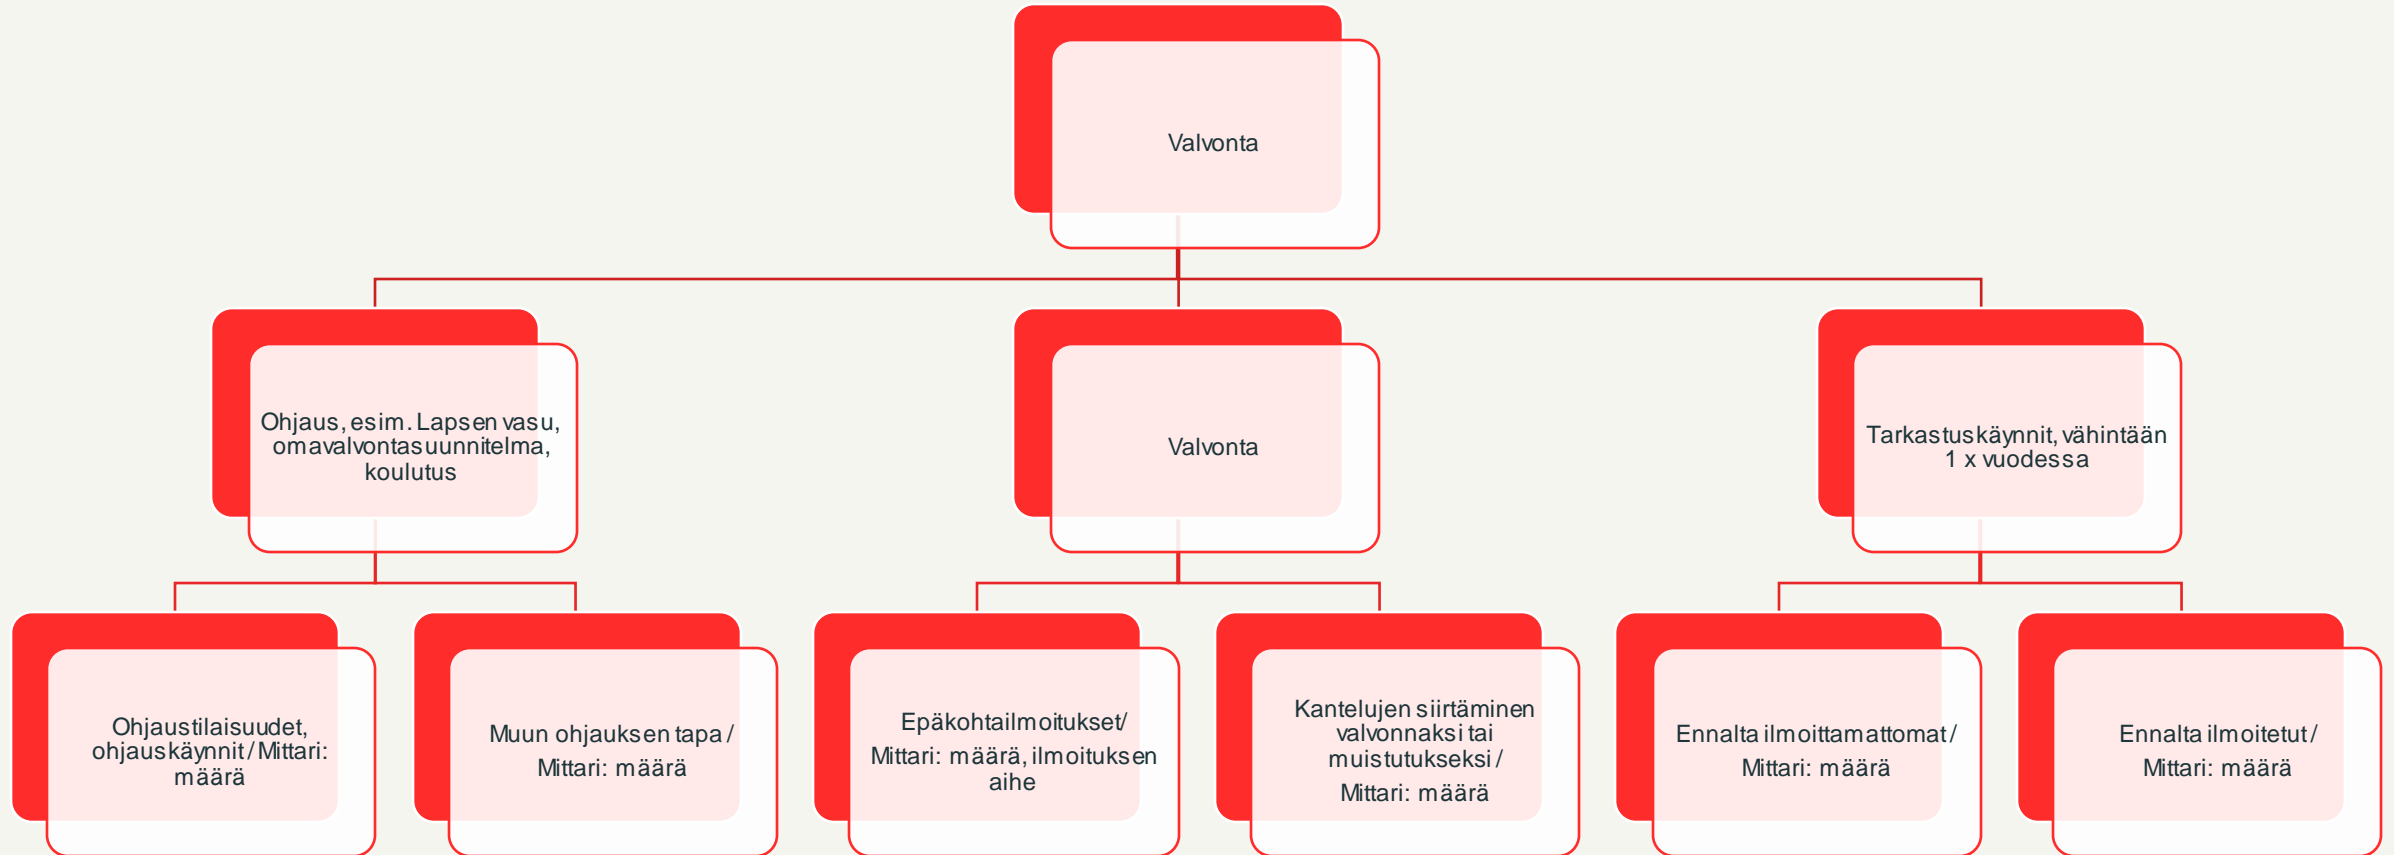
Valvonta

Ohjaus, esim. Lapsen vasu, omavalvontasuunnitelma, koulutus

Valvonta

Tarkastuskäynnit, vähintään 1 x vuodessa

Ohjaustilaisuudet, ohjauskäynnit / Mittari: määrä

Muun ohjauksen tapa / Mittari: määrä

Epäkohtailmoitukset/ Mittari: määrä, ilmoituksen aihe

Kantelujen siirtäminen valvonnaksi tai muistutukseksi / Mittari: määrä

Ennalta ilmoittamattomat / Mittari: määrä

Ennalta ilmoitetut / Mittari: määrä